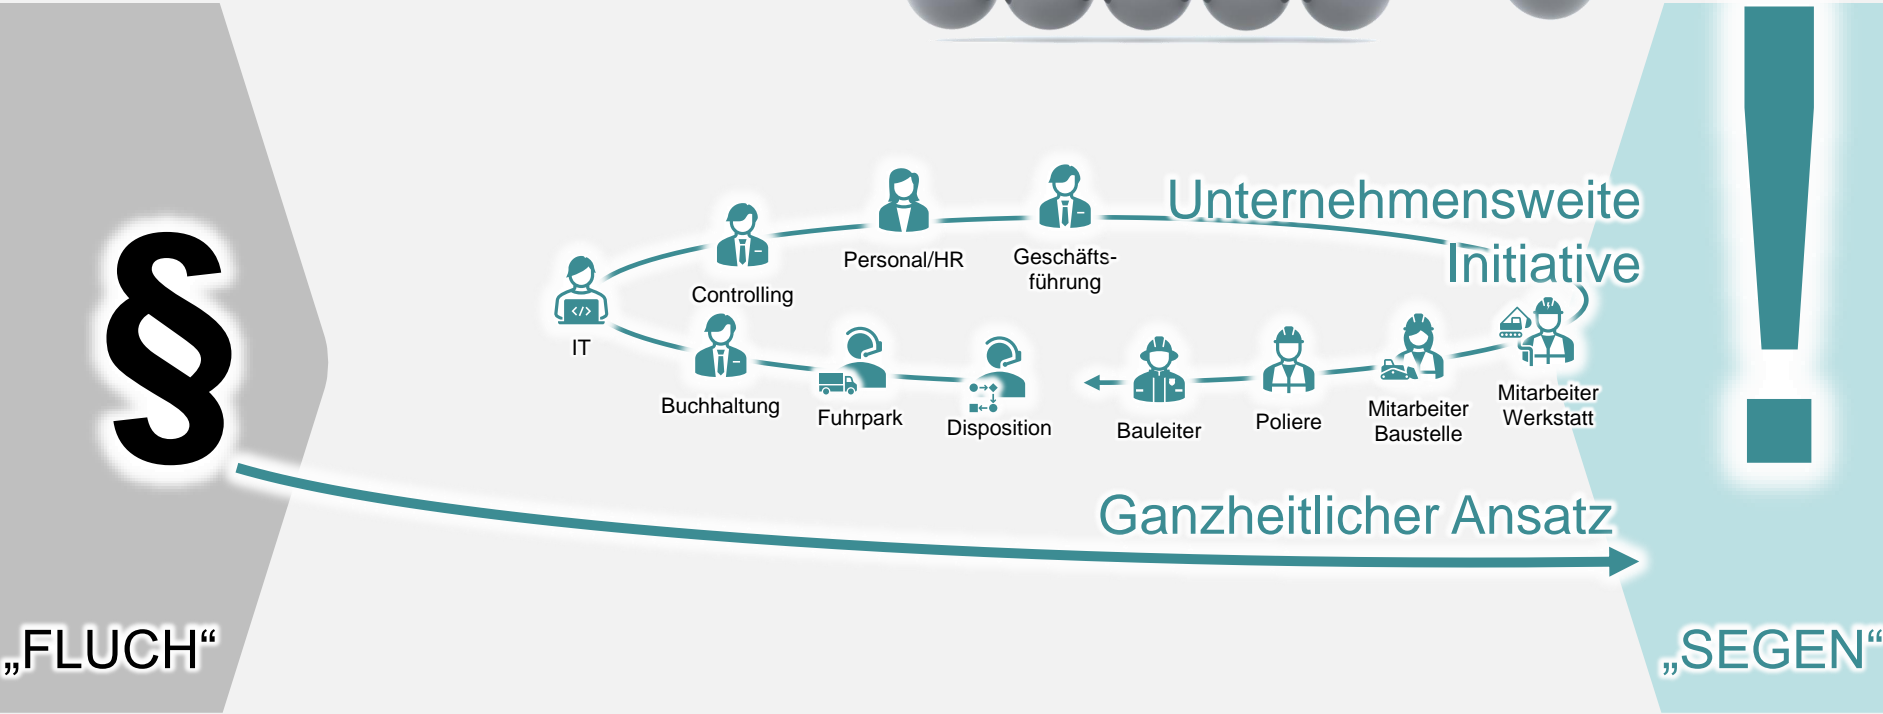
§

Unternehmensweite Initiative

Personal/HR

Geschäftsführung

Controlling

IT

Buchhaltung

Fuhrpark

Disposition

Bauleiter

Poliere

Mitarbeiter Baustelle

Mitarbeiter Werkstatt

Ganzheitlicher Ansatz

!

„FLUCH“

„SEGEN“